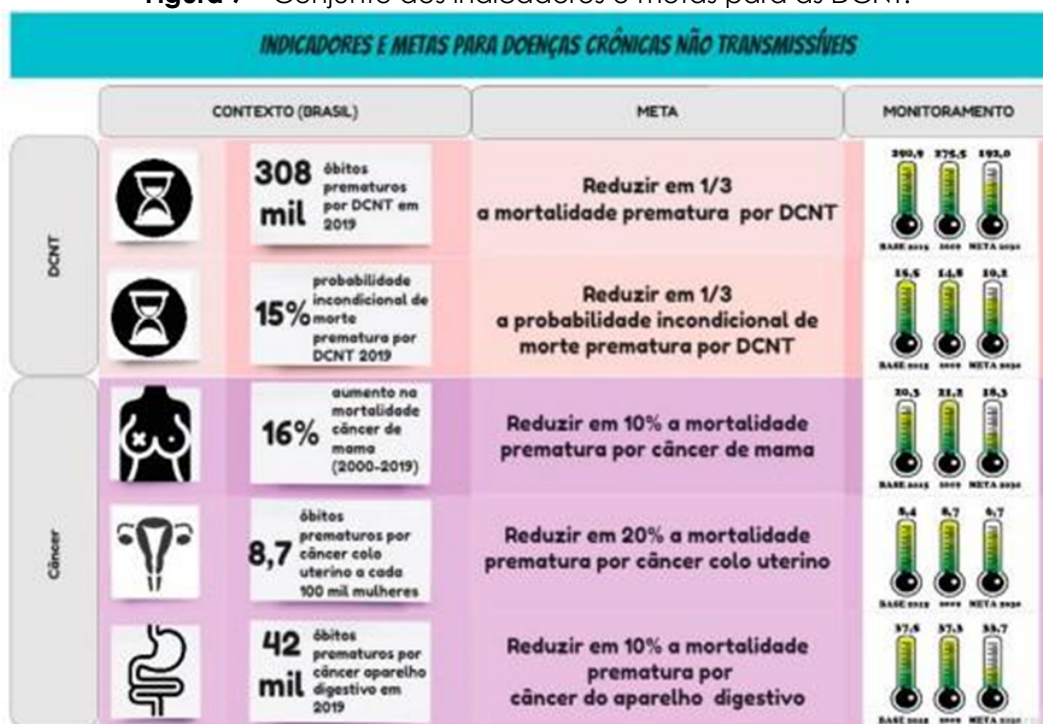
**Figura 7** – Conjunto dos indicadores e metas para as DCNT.

INDICADORES E METAS PARA DOENÇAS CRÔNICAS NÃO TRANSMISSÍVEIS

| | CONTEXTO (BRASIL) | META | MONITORAMENTO |
|---|---|---|---|
| DCNT | 308 mil óbitos prematuros por DCNT em 2019 | Reduzir em 1/3 a mortalidade prematura por DCNT | 292,9 275,5 193,0 BASE 2015 2019 META 2030 |
| | 15% probabilidade incondicional de morte prematura por DCNT 2019 | Reduzir em 1/3 a probabilidade incondicional de morte prematura por DCNT | 15,6 14,8 10,2 BASE 2015 2019 META 2030 |
| Câncer | 16% aumento na mortalidade câncer de mama (2000-2019) | Reduzir em 10% a mortalidade prematura por câncer de mama | 20,3 21,2 18,3 BASE 2015 2019 META 2030 |
| | 8,7 óbitos prematuros por câncer colo uterino a cada 100 mil mulheres | Reduzir em 20% a mortalidade prematura por câncer colo uterino | 8,4 8,7 6,7 BASE 2015 2019 META 2030 |
| | 42 mil óbitos prematuros por câncer aparelho digestivo em 2019 | Reduzir em 10% a mortalidade prematura por câncer do aparelho digestivo | 37,8 37,3 33,7 BASE 2015 2019 META 2030 |